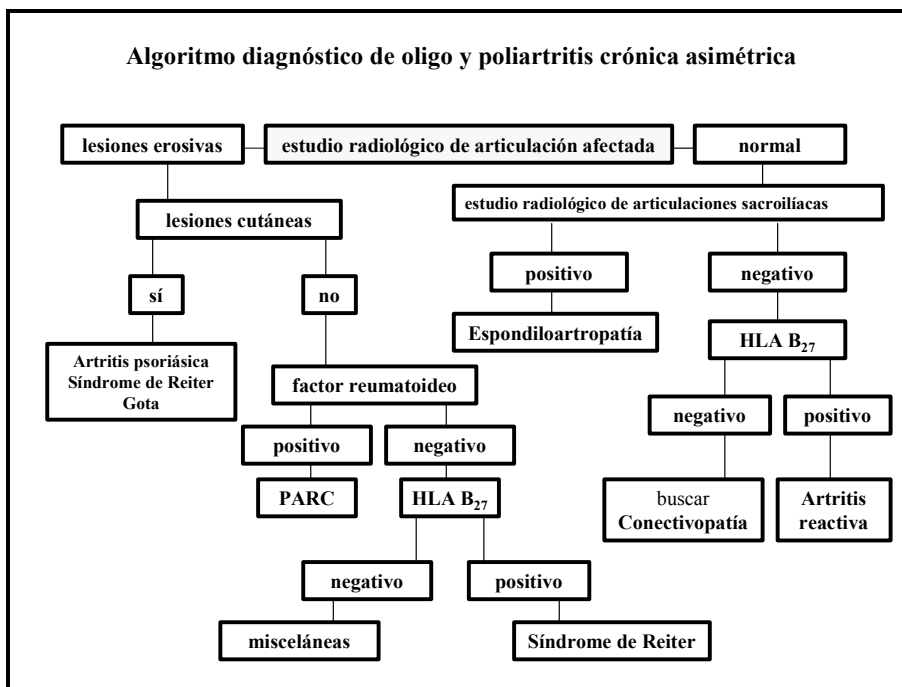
Algoritmo diagnóstico de oligo y poliartritis crónica asimétrica

lesiones erosivas

estudio radiológico de articulación afectada

normal

lesiones cutáneas

estudio radiológico de articulaciones sacroilíacas

sí

no

positivo

negativo

Espondiloartropatía

Artritis psoriásica
Síndrome de Reiter
Gota

HLA $B_{27}$

factor reumatoideo

negativo

positivo

positivo

negativo

PARC

HLA $B_{27}$

buscar
Conectivopatía

Artritis reactiva

negativo

positivo

misceláneas

Síndrome de Reiter